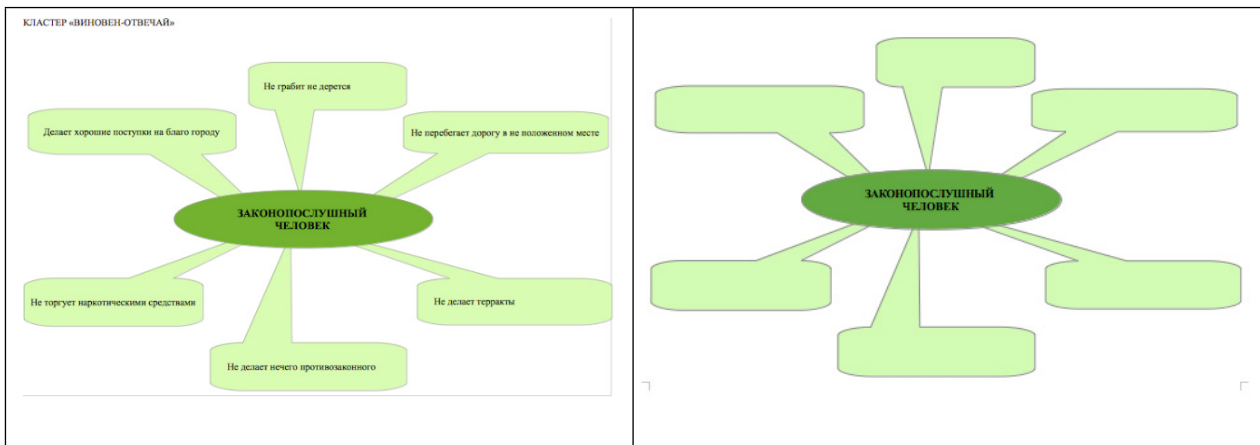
КЛАСТЕР «ВИНОВЕН-ОТВЕЧАЙ»

Не грабит не дерется

Делает хорошие поступки на благо городу

Не перебегает дорогу в не положенном месте

ЗАКОНОПОСЛУШНЫЙ ЧЕЛОВЕК

Не торгует наркотическими средствами

Не делает терракты

Не делает нечего противозаконного

ЗАКОНОПОСЛУШНЫЙ ЧЕЛОВЕК